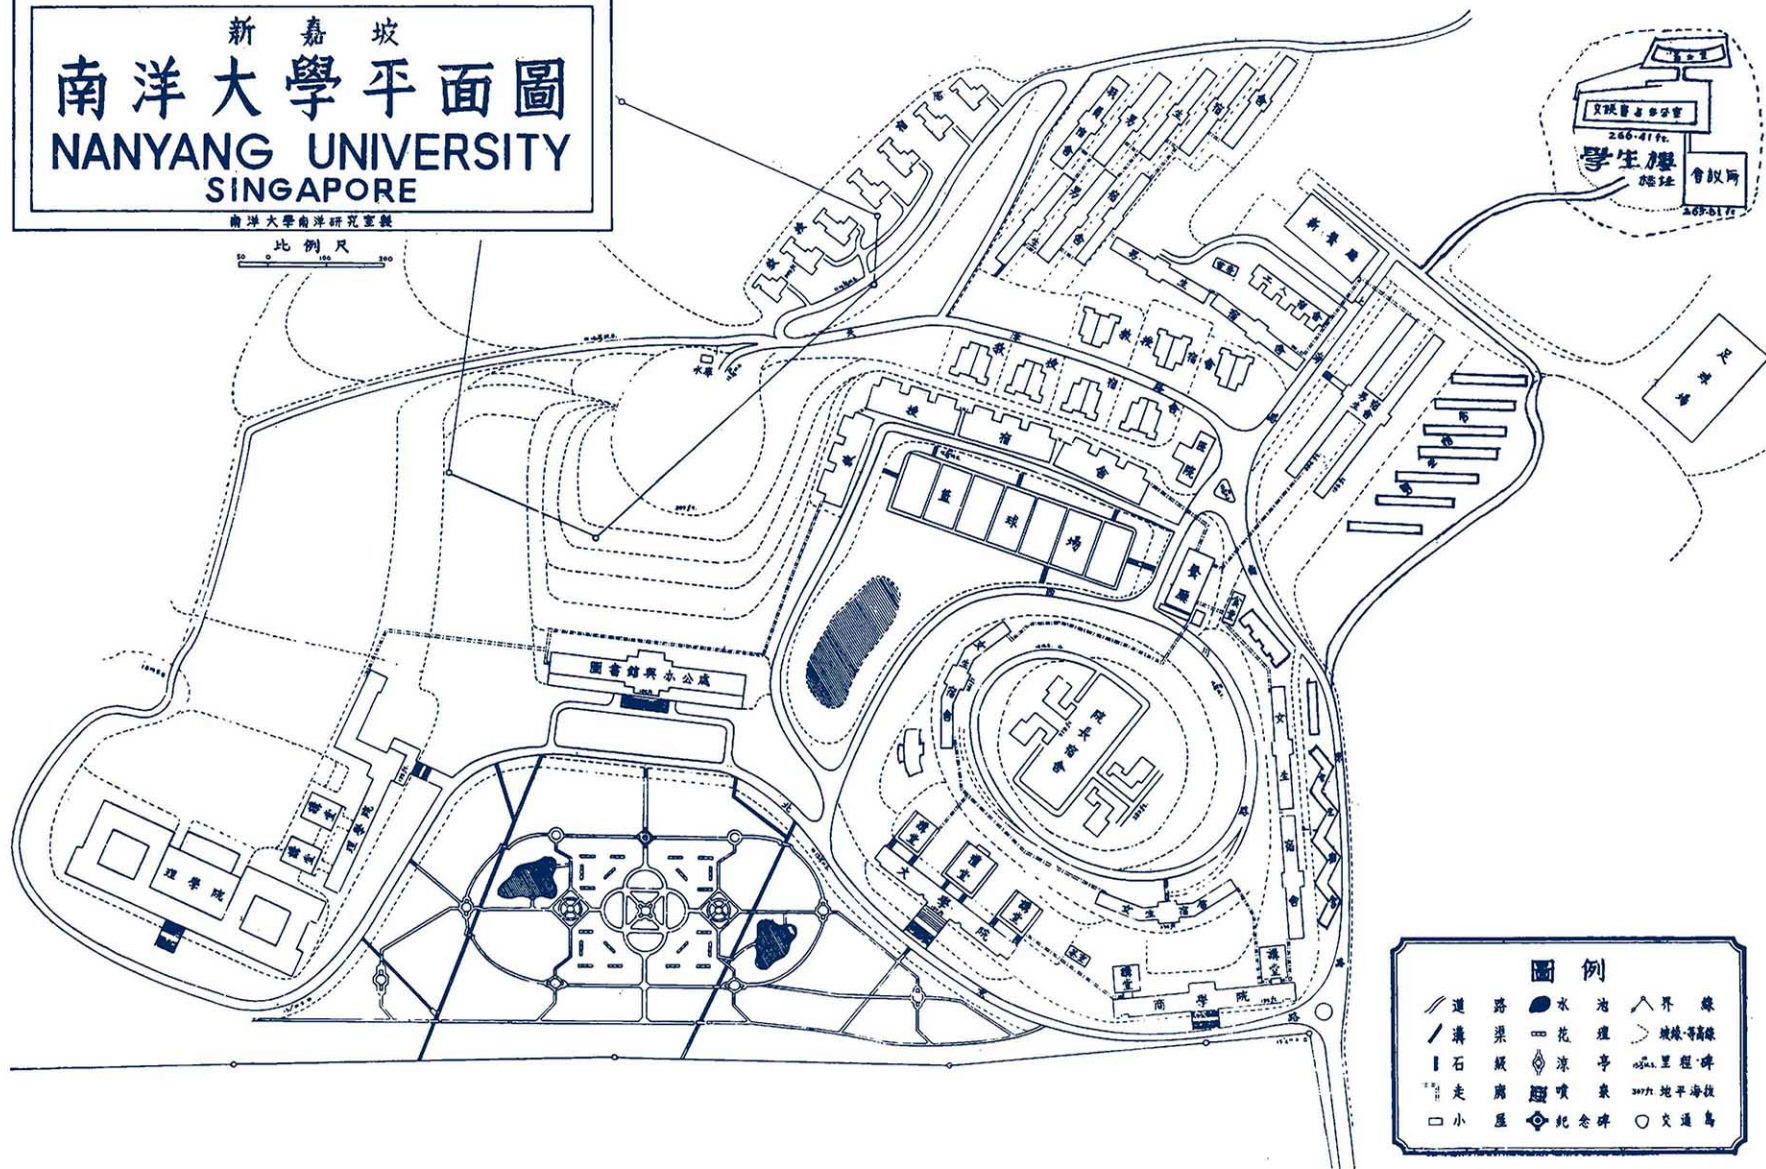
新嘉坡
南洋大學平面圖
NANYANG UNIVERSITY
SINGAPORE
南洋大學南洋研究室製

比例尺
50 0 100 200

學生膳
會議所
266.41ft.

新宿舍
教授宿舍
宿舍
籃球場
餐廳
圖書館與辦公處
院長宿舍
理學院
文學院
商學院
講堂
足球場

圖例
道路 水池 界線
溝渠 花壇 坡線·等高線
石級 涼亭 里程碑
走廊 噴泉 地平海拔
小屋 紀念碑 交通島